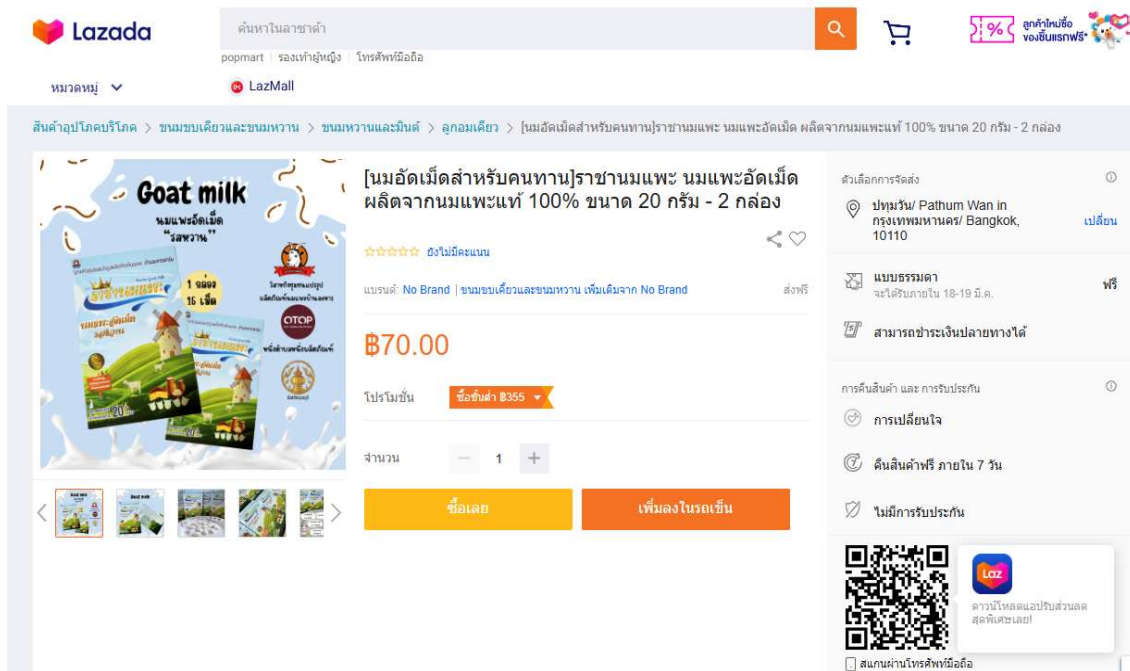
Lazada

ค้นหาในลาซาด้า

popmart | รองเท้าผู้หญิง | โทรศัพท์มือถือ

ลูกค้าใหม่ซื้อ ของชิ้นแรกฟรี*

หมวดหมู่

LazMall

สินค้าอุปโภคบริโภค > ขนมขบเคี้ยวและขนมหวาน > ขนมหวานและมินต์ > ลูกอมเคี้ยว > [นมอัดเม็ดสำหรับคนทาน]ราชานมแพะ นมแพะอัดเม็ด ผลิตจากนมแพะแท้ 100% ขนาด 20 กรัม - 2 กล่อง

Goat milk
นมแพะอัดเม็ด
"รสหวาน"
1 กล่อง
16 เม็ด
OTOP

[นมอัดเม็ดสำหรับคนทาน]ราชานมแพะ นมแพะอัดเม็ด ผลิตจากนมแพะแท้ 100% ขนาด 20 กรัม - 2 กล่อง

ยังไม่มีคะแนน

แบรนด์: No Brand | ขนมขบเคี้ยวและขนมหวาน เพิ่มเติมจาก No Brand

ส่งฟรี

฿70.00

โปรโมชั่น ซื้อขั้นต่ำ ฿355

จำนวน 1

ซื้อเลย

เพิ่มลงในรถเข็น

ตัวเลือกการจัดส่ง

ปทุมวัน/ Pathum Wan in กรุงเทพมหานคร/ Bangkok, 10110

เปลี่ยน

แบบธรรมดา
จะได้รับภายใน 18-19 มี.ค.

ฟรี

สามารถชำระเงินปลายทางได้

การคืนสินค้า และ การรับประกัน

การเปลี่ยนใจ

คืนสินค้าฟรี ภายใน 7 วัน

ไม่มีการรับประกัน

Laz

ดาวน์โหลดแอปรับส่วนลดสุดพิเศษเลย!

สแกนผ่านโทรศัพท์มือถือ